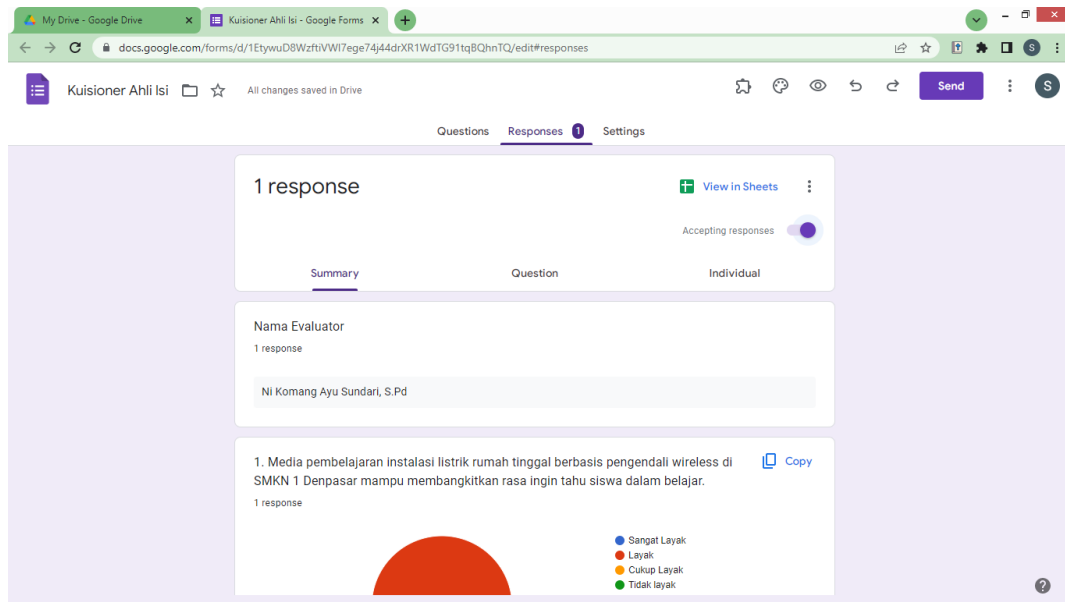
My Drive - Google Drive
Kuisioner Ahli Isi - Google Forms
docs.google.com/forms/d/1EtywuD8WzftiVWI7ege74j44drXR1WdTG91tqBQhnTQ/edit#responses

Kuisioner Ahli Isi
All changes saved in Drive
Send
S

Questions
Responses 1
Settings

1 response
View in Sheets
Accepting responses

Summary
Question
Individual

Nama Evaluator
1 response

Ni Komang Ayu Sundari, S.Pd

1. Media pembelajaran instalasi listrik rumah tinggal berbasis pengendali wireless di SMKN 1 Denpasar mampu membangkitkan rasa ingin tahu siswa dalam belajar.
1 response
Copy

Sangat Layak
Layak
Cukup Layak
Tidak layak

?